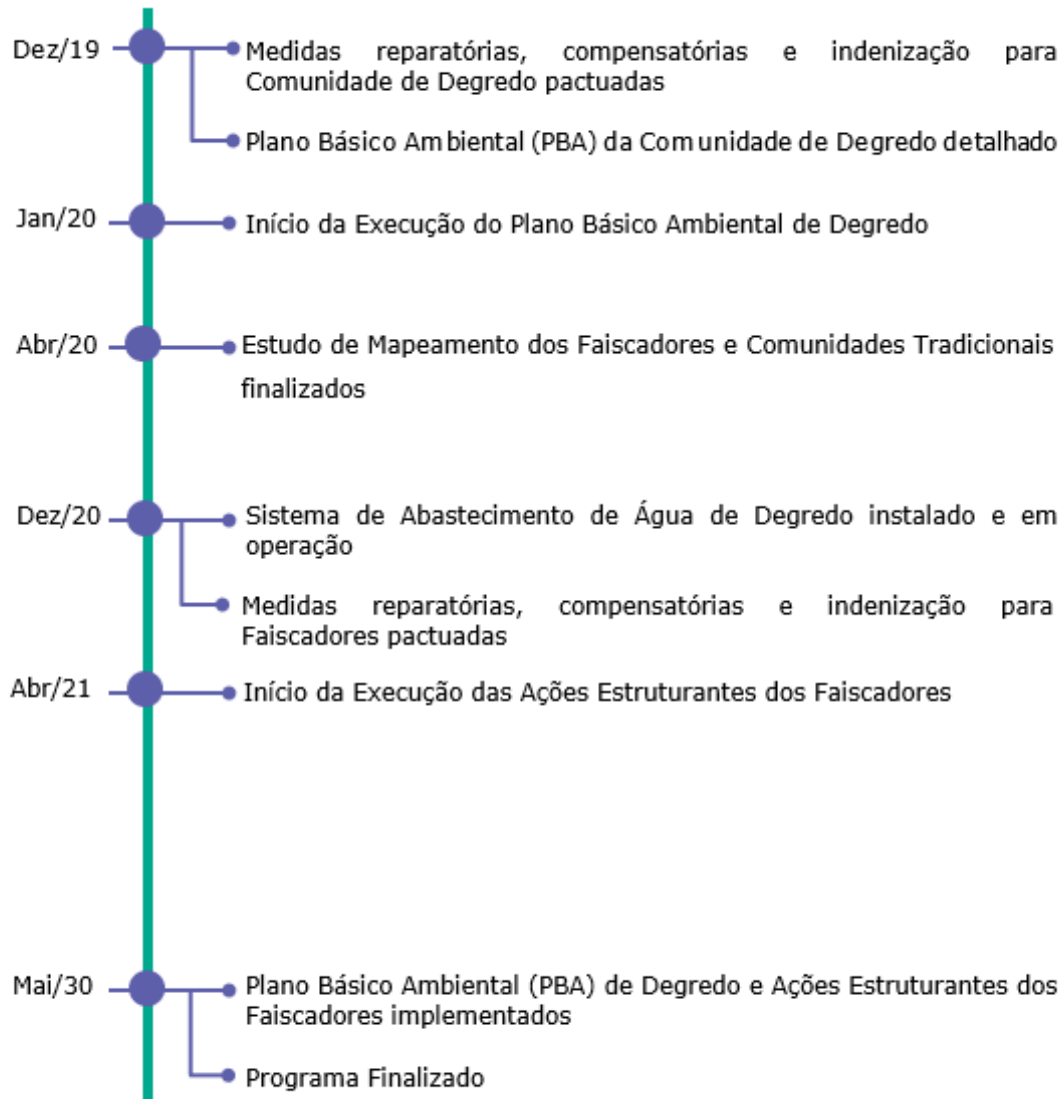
Dez/19

Medidas reparatórias, compensatórias e indenização para Comunidade de Degredo pactuadas

Plano Básico Ambiental (PBA) da Comunidade de Degredo detalhado

Jan/20

Início da Execução do Plano Básico Ambiental de Degredo

Abr/20

Estudo de Mapeamento dos Faiscadores e Comunidades Tradicionais finalizados

Dez/20

Sistema de Abastecimento de Água de Degredo instalado e em operação

Medidas reparatórias, compensatórias e indenização para Faiscadores pactuadas

Abr/21

Início da Execução das Ações Estruturantes dos Faiscadores

Mai/30

Plano Básico Ambiental (PBA) de Degredo e Ações Estruturantes dos Faiscadores implementados

Programa Finalizado